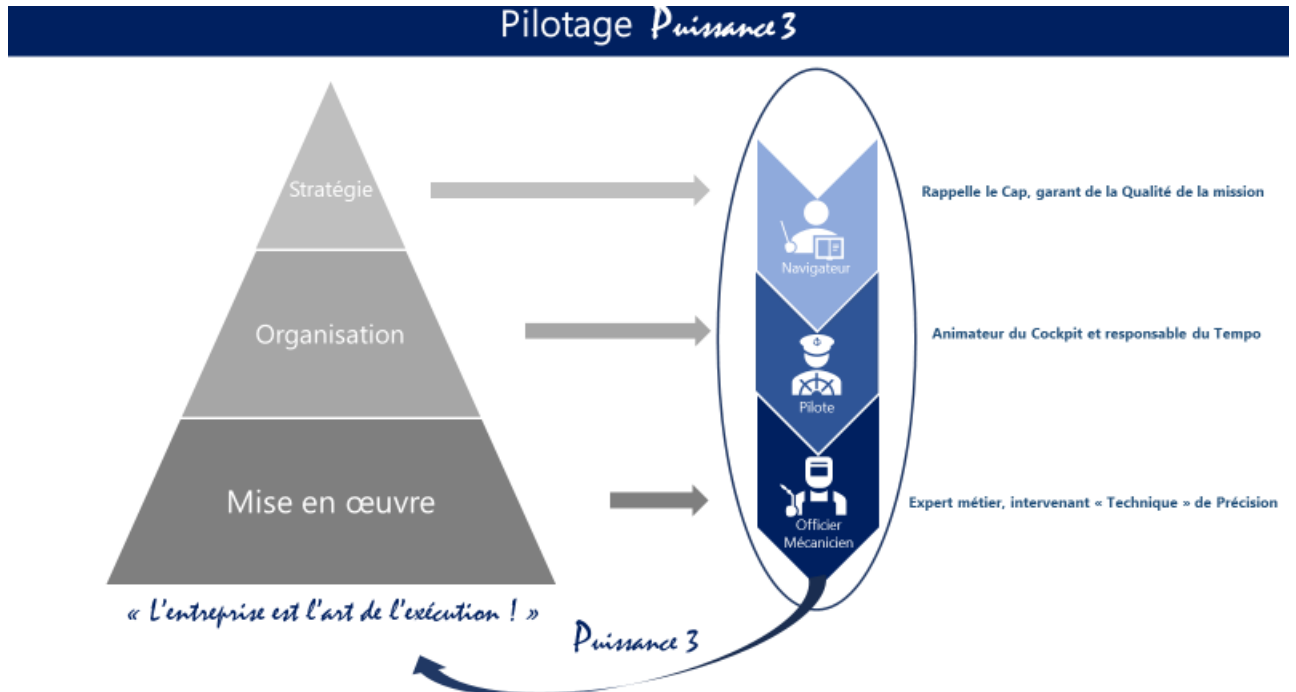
Pilotage Puissance 3

Stratégie

Organisation

Mise en œuvre

Navigateur

Rappelle le Cap, garant de la Qualité de la mission

Pilote

Animateur du Cockpit et responsable du Tempo

Officier Mécanicien

Expert métier, intervenant « Technique » de Précision

« L'entreprise est l'art de l'exécution ! »

Puissance 3